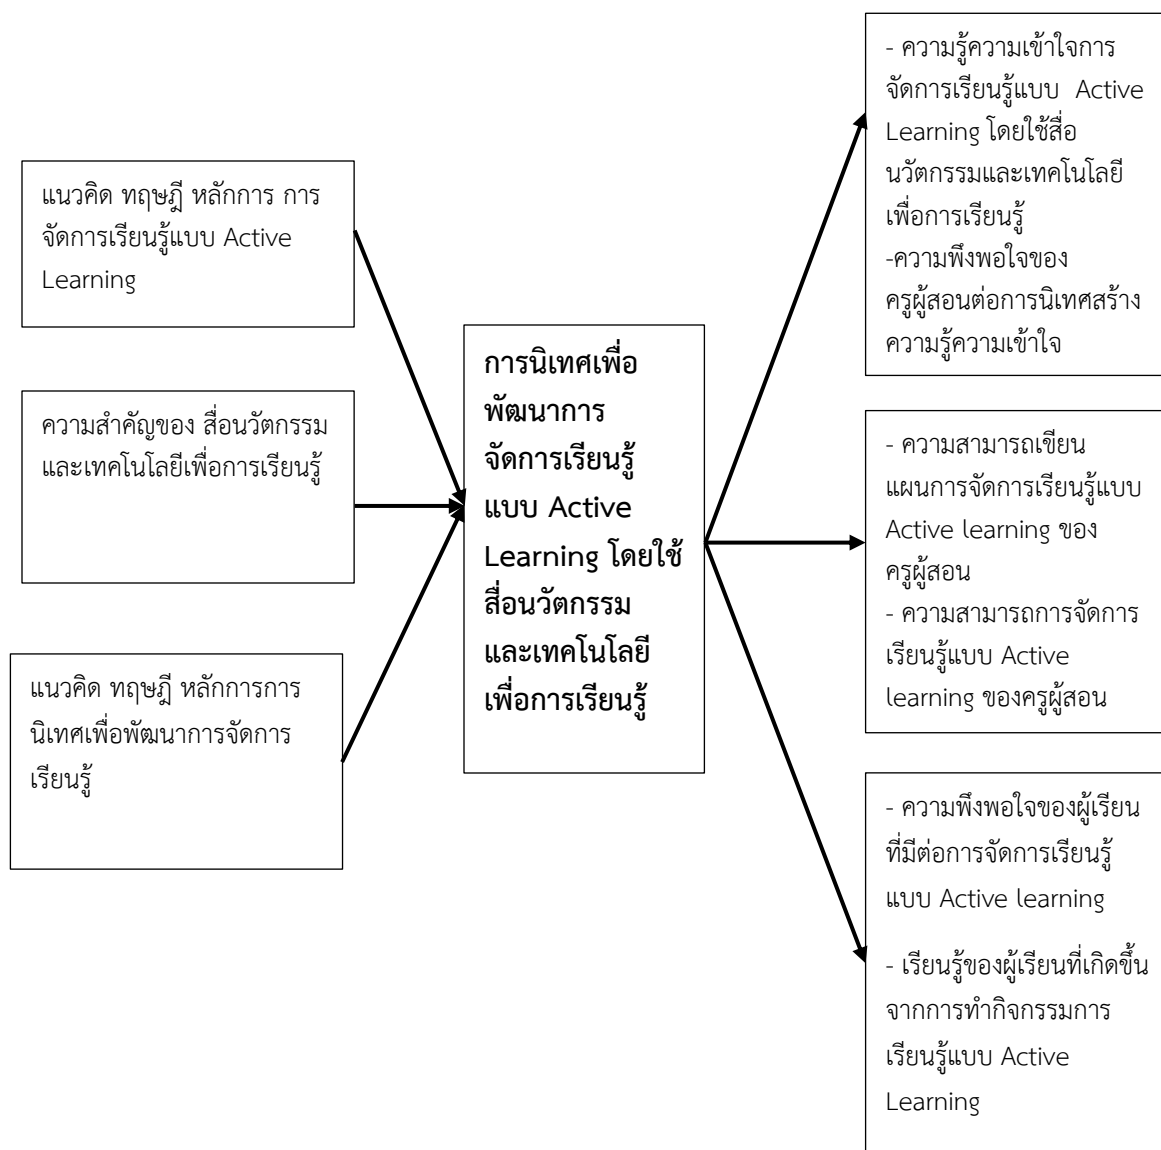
แนวคิด ทฤษฎี หลักการ การจัดการเรียนรู้แบบ Active Learning

ความสำคัญของ สื่อนวัตกรรมและเทคโนโลยีเพื่อการเรียนรู้

แนวคิด ทฤษฎี หลักการการนิเทศเพื่อพัฒนาการจัดการเรียนรู้

**การนิเทศเพื่อพัฒนาการจัดการเรียนรู้แบบ Active Learning โดยใช้สื่อนวัตกรรมและเทคโนโลยีเพื่อการเรียนรู้**

- ความรู้ความเข้าใจการจัดการเรียนรู้แบบ Active Learning โดยใช้สื่อนวัตกรรมและเทคโนโลยีเพื่อการเรียนรู้
-ความพึงพอใจของครูผู้สอนต่อการนิเทศสร้างความรู้ความเข้าใจ

- ความสามารถเขียนแผนการจัดการเรียนรู้แบบ Active learning ของครูผู้สอน
- ความสามารถการจัดการเรียนรู้แบบ Active learning ของครูผู้สอน

- ความพึงพอใจของผู้เรียนที่มีต่อการจัดการเรียนรู้แบบ Active learning

- เรียนรู้ของผู้เรียนที่เกิดขึ้นจากการทำกิจกรรมการเรียนรู้แบบ Active Learning